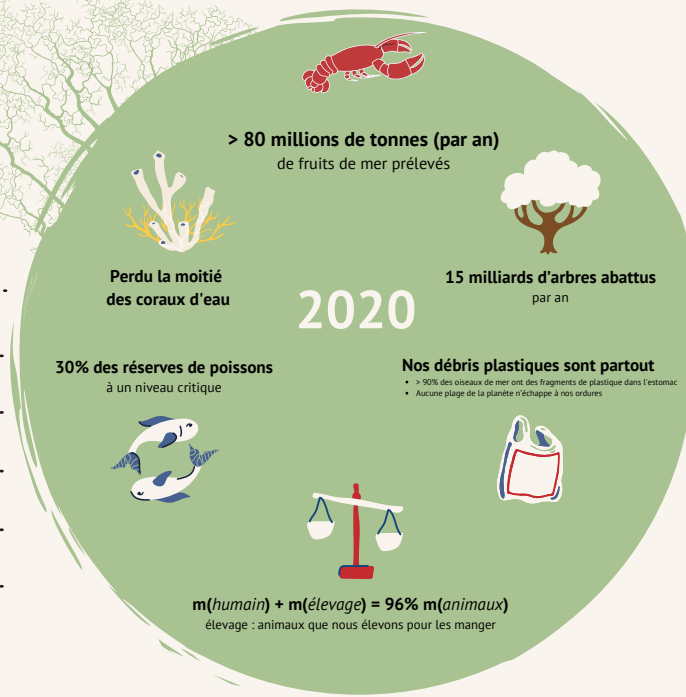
**> 80 millions de tonnes (par an)**
de fruits de mer prélevés

**Perdu la moitié des coraux d'eau**

**2020**

**15 milliards d'arbres abattus**
par an

**30% des réserves de poissons**
à un niveau critique

**Nos débris plastiques sont partout**
- > 90% des oiseaux de mer ont des fragments de plastique dans l'estomac
- Aucune plage de la planète n'échappe à nos ordures

**m(*humain*) + m(*élevage*) = 96% m(*animaux*)**
élevage : animaux que nous élevons pour les manger